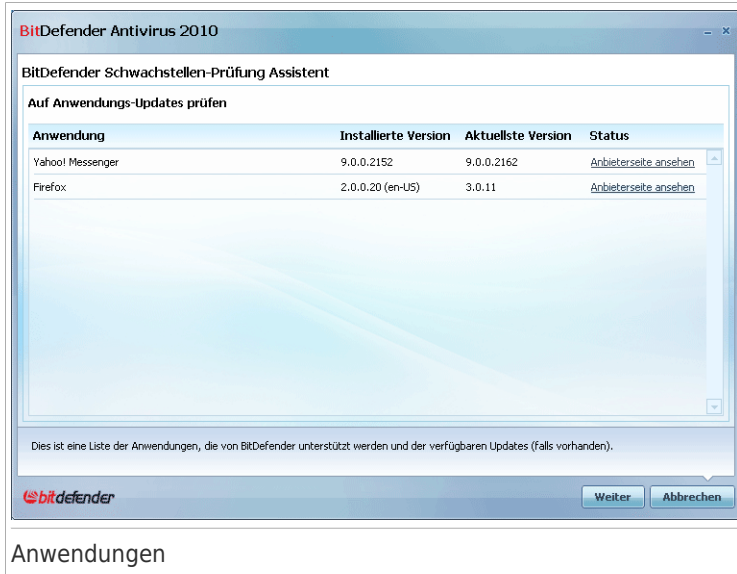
BitDefender Antivirus 2010

BitDefender Schwachstellen-Prüfung Assistent

Auf Anwendungs-Updates prüfen

| Anwendung | Installierte Version | Aktuellste Version | Status |
|---|---|---|---|
| Yahoo! Messenger | 9.0.0.2152 | 9.0.0.2162 | Anbieterseite ansehen |
| Firefox | 2.0.0.20 (en-US) | 3.0.11 | Anbieterseite ansehen |

Dies ist eine Liste der Anwendungen, die von BitDefender unterstützt werden und der verfügbaren Updates (falls vorhanden).

bitdefender

Weiter

Abbrechen

Anwendungen